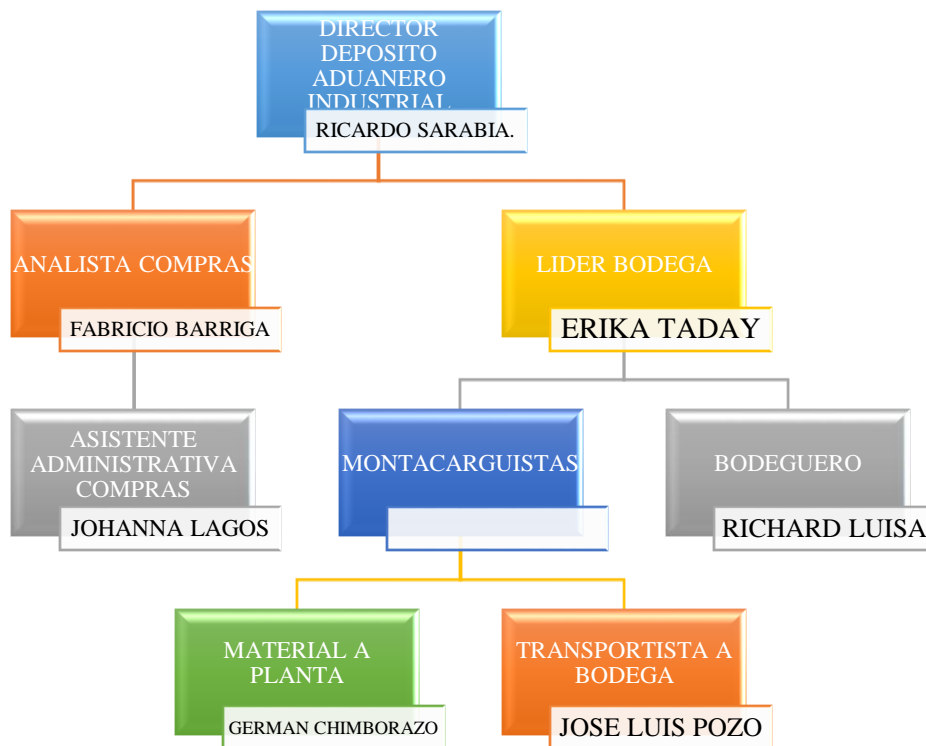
DIRECTOR DEPOSITO ADUANERO INDUSTRIAL

RICARDO SARABIA.

ANALISTA COMPRAS

FABRICIO BARRIGA

LIDER BODEGA

ERIKA TADAY

ASISTENTE ADMINISTRATIVA COMPRAS

JOHANNA LAGOS

MONTACARGUISTAS

BODEGUERO

RICHARD LUISA

MATERIAL A PLANTA

GERMAN CHIMBORAZO

TRANSPORTISTA A BODEGA

JOSE LUIS POZO